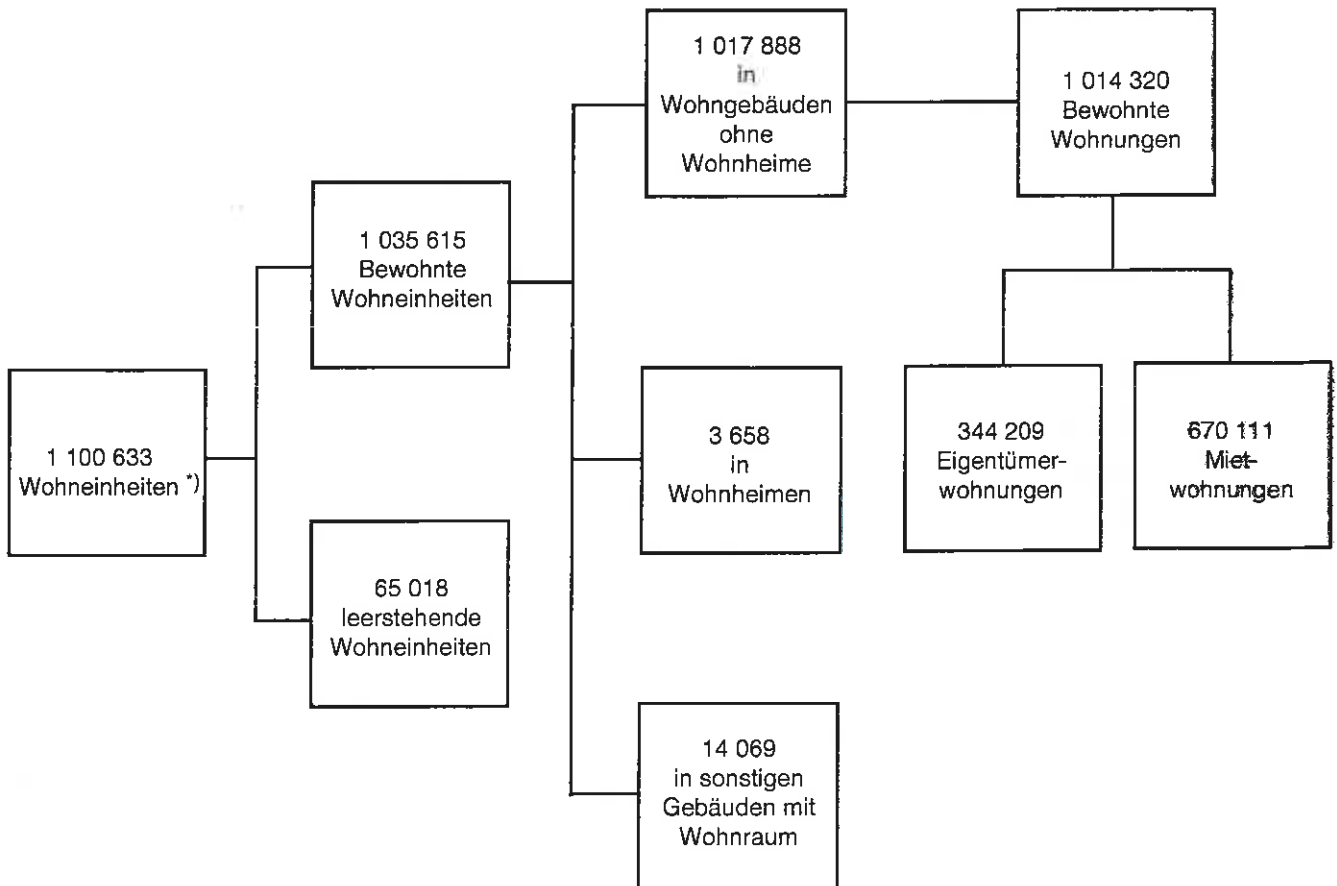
1 100 633 Wohneinheiten *)

1 035 615 Bewohnte Wohneinheiten

65 018 leerstehende Wohneinheiten

1 017 888 in Wohngebäuden ohne Wohnheime

3 658 in Wohnheimen

14 069 in sonstigen Gebäuden mit Wohnraum

1 014 320 Bewohnte Wohnungen

344 209 Eigentümerwohnungen

670 111 Mietwohnungen